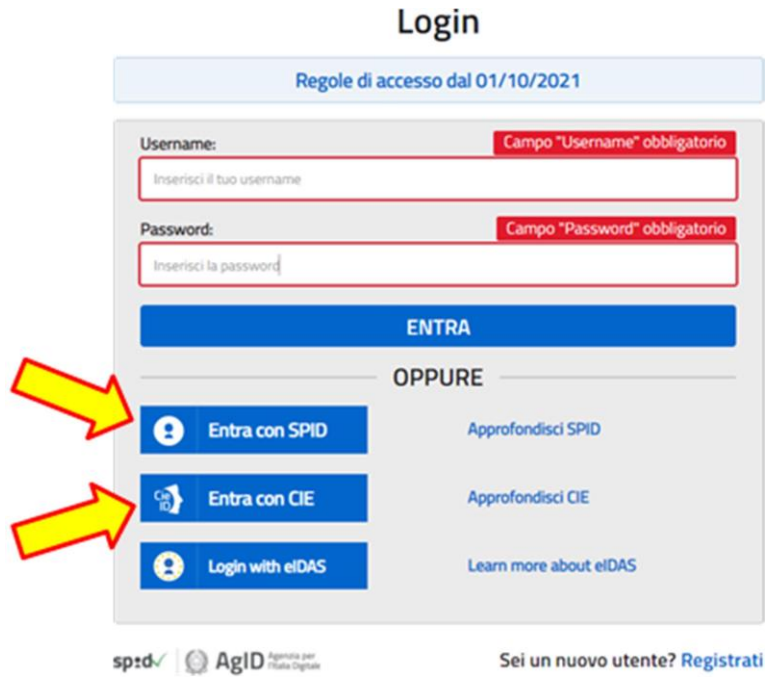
Login

Regole di accesso dal 01/10/2021

Username:
Campo "Username" obbligatorio
Inserisci il tuo username

Password:
Campo "Password" obbligatorio
Inserisci la password

ENTRA

OPPURE

Entra con SPID
Approfondisci SPID

Entra con CIE
Approfondisci CIE

Login with eIDAS
Learn more about eIDAS

spid AgID Agenzia per l'Italia Digitale

Sei un nuovo utente? Registrati